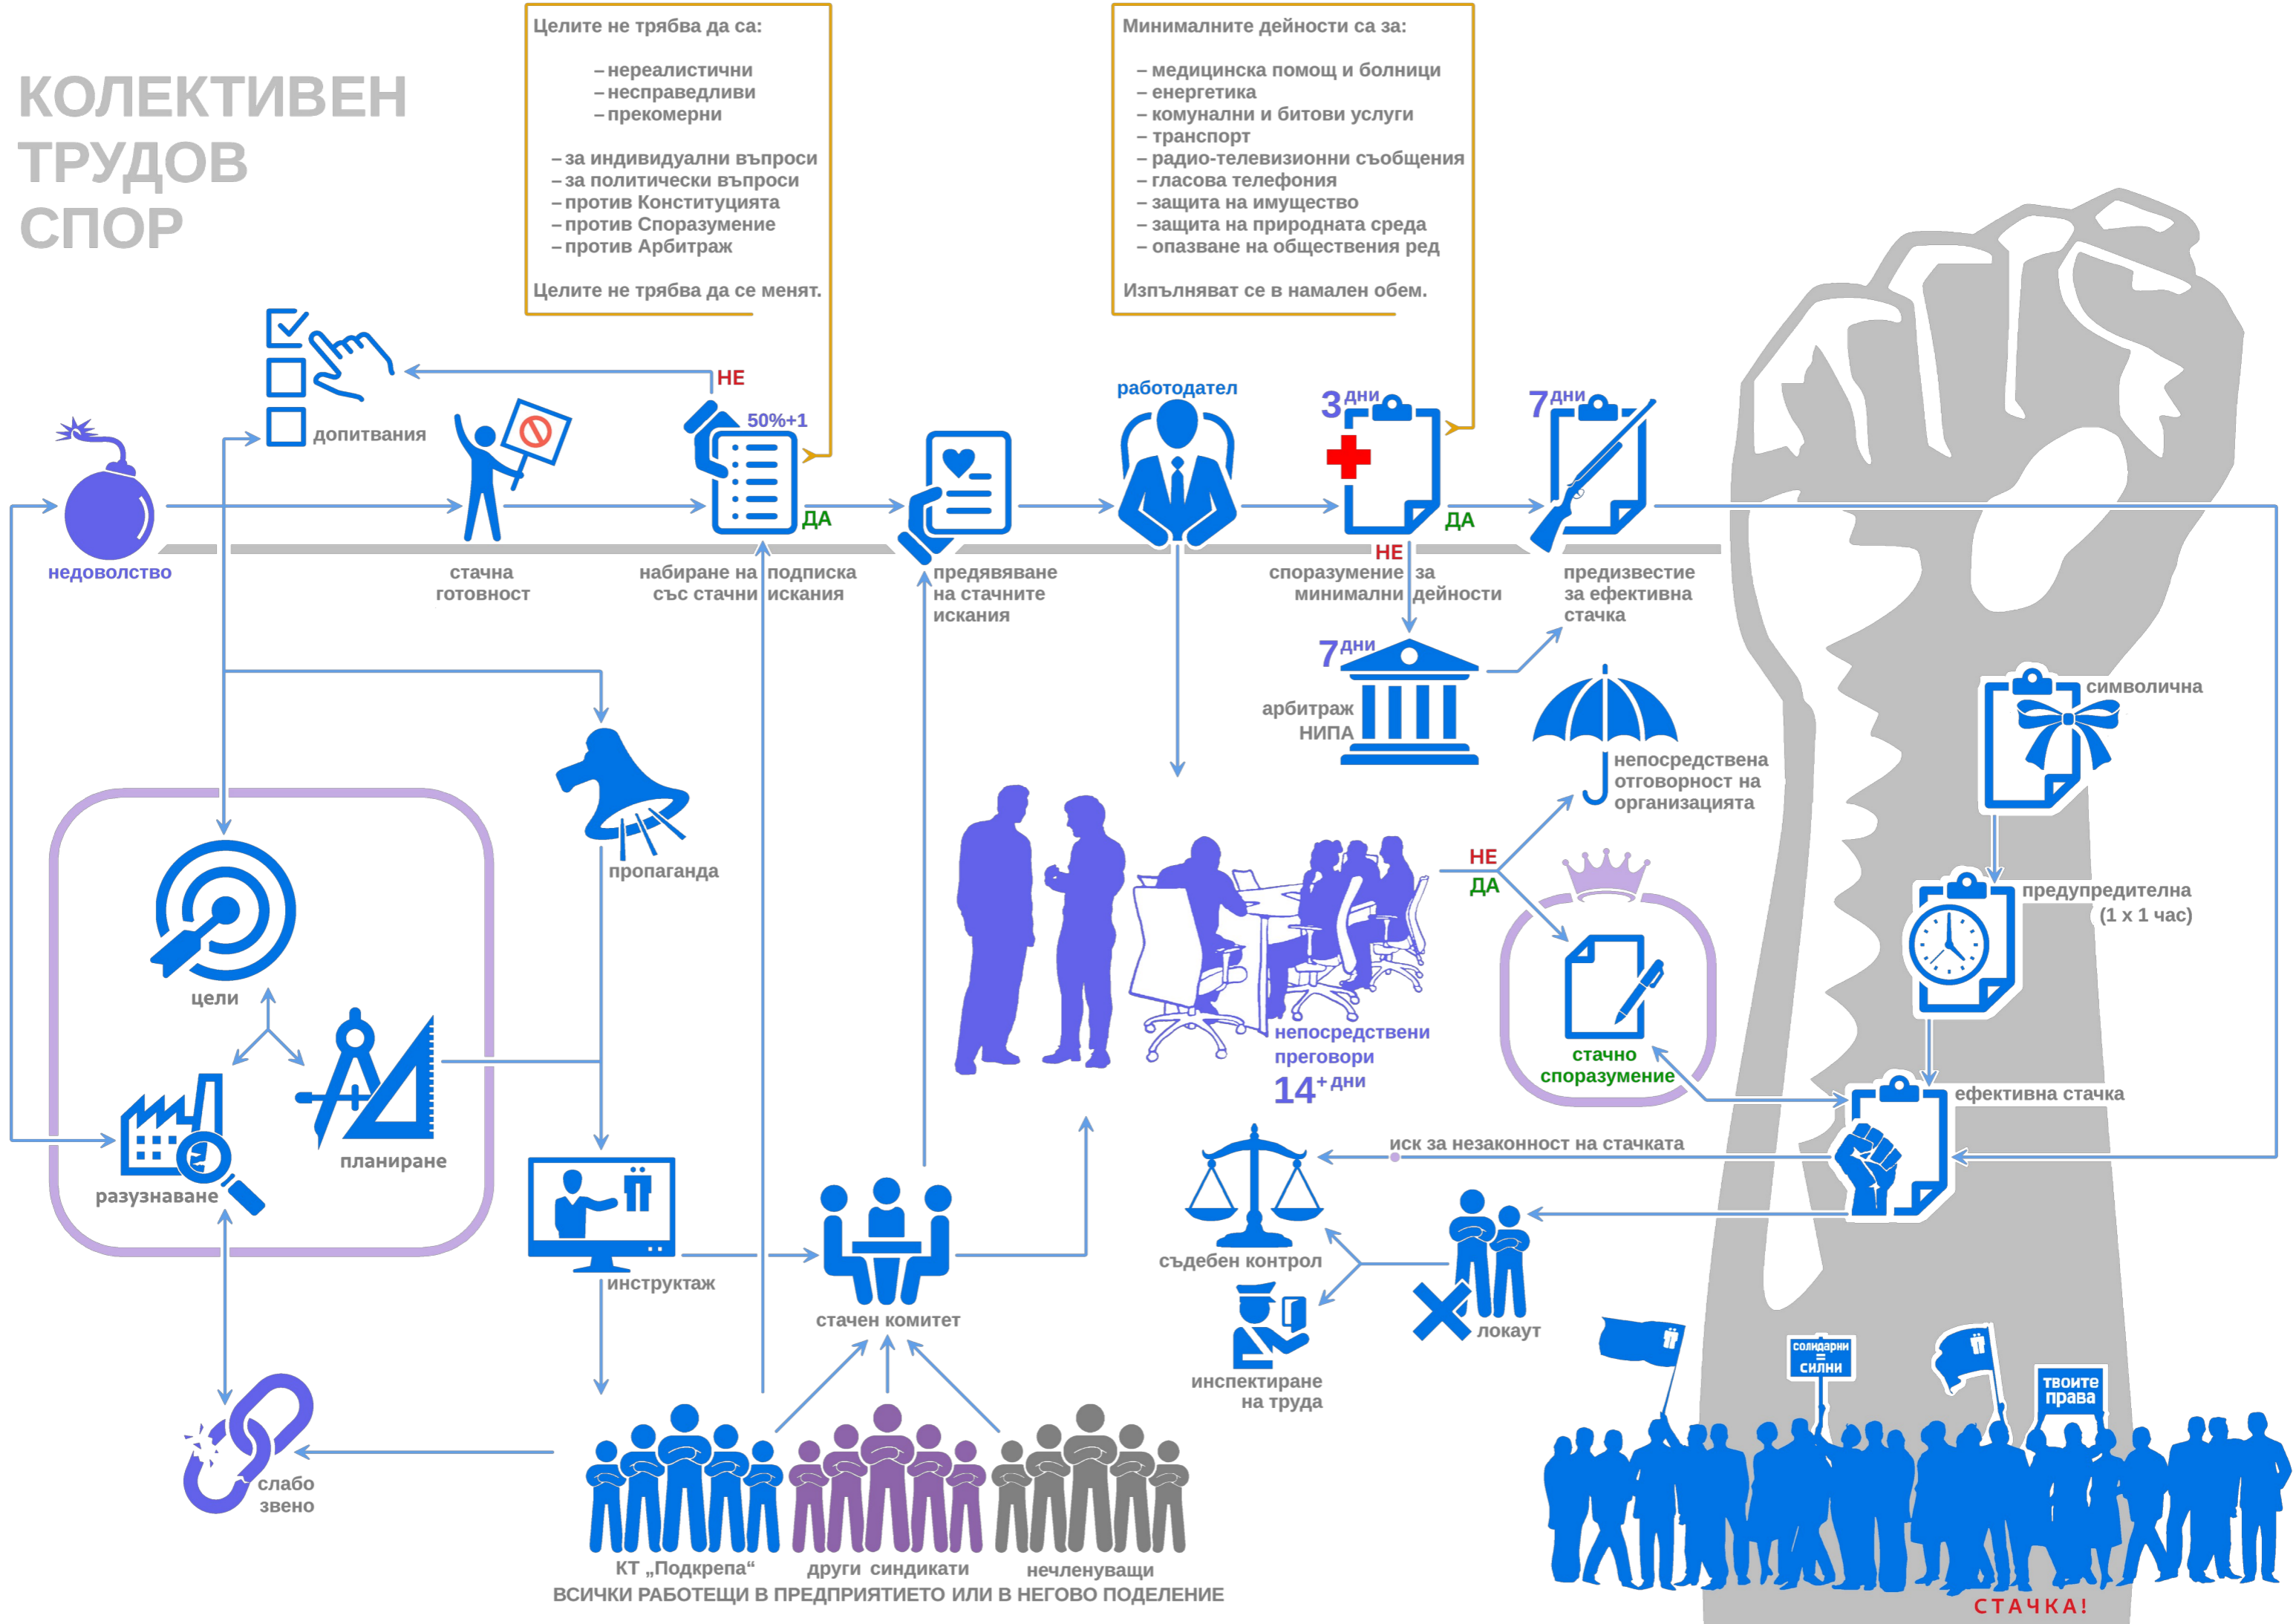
КОЛЕКТИВЕН ТРУДОВ СПОР

Целите не трябва да са:

– нереалистични
– несправедливи
– прекомерни

– за индивидуални въпроси
– за политически въпроси
– против Конституцията
– против Споразумение
– против Арбитраж

Целите не трябва да се менят.

Минималните дейности са за:

– медицинска помощ и болници
– енергетика
– комунални и битови услуги
– транспорт
– радио-телевизионни съобщения
– гласова телефония
– защита на имущество
– защита на природната среда
– опазване на обществения ред

Изпълняват се в намален обем.

допитвания

НЕ

50%+1

ДА

работодател

3 дни

НЕ

ДА

7 дни

недоволство

стачна готовност

набиране на подписка със стачни искания

предявяване на стачните искания

споразумение за минимални дейности

предизвестие за ефективна стачка

7 дни

арбитраж НИПА

непосредствена отговорност на организацията

символична

НЕ

ДА

пропаганда

цели

непосредствени преговори

14+ дни

стачно споразумение

предупредителна (1 х 1 час)

планиране

разузнаване

ефективна стачка

иск за незаконност на стачката

инструктаж

стачен комитет

съдебен контрол

локаут

инспектиране на труда

солидарни = силни

твоите права

слабо звено

КТ „Подкрепа“

други синдикати

нечленуващи

ВСИЧКИ РАБОТЕЩИ В ПРЕДПРИЯТИЕТО ИЛИ В НЕГОВО ПОДЕЛЕНИЕ

СТАЧКА!